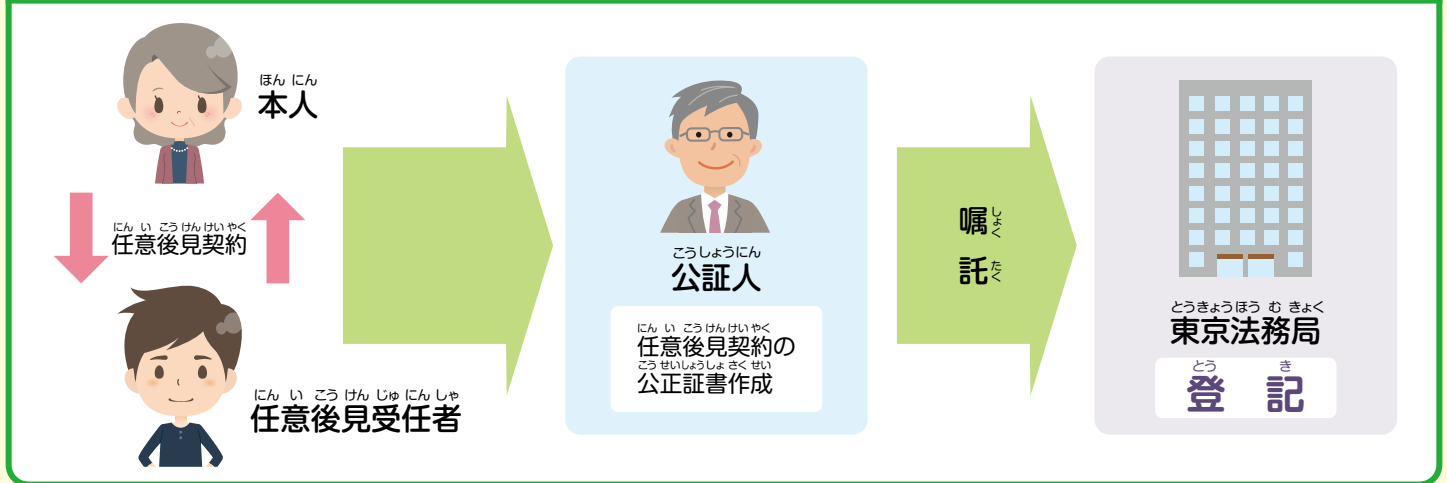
ほん にん
本人

にん い こう けん けい やく
任意後見契約

にん い こう けん じゅ にん しゃ
任意後見受任者

こうしょうにん
公証人

にん い こう けん けい やく
任意後見契約の
こう せいしょうしょ さく せい
公正証書作成

嘱 しょく
託 たく

とうきょうほう む きょく
東京法務局

とう き
登 記